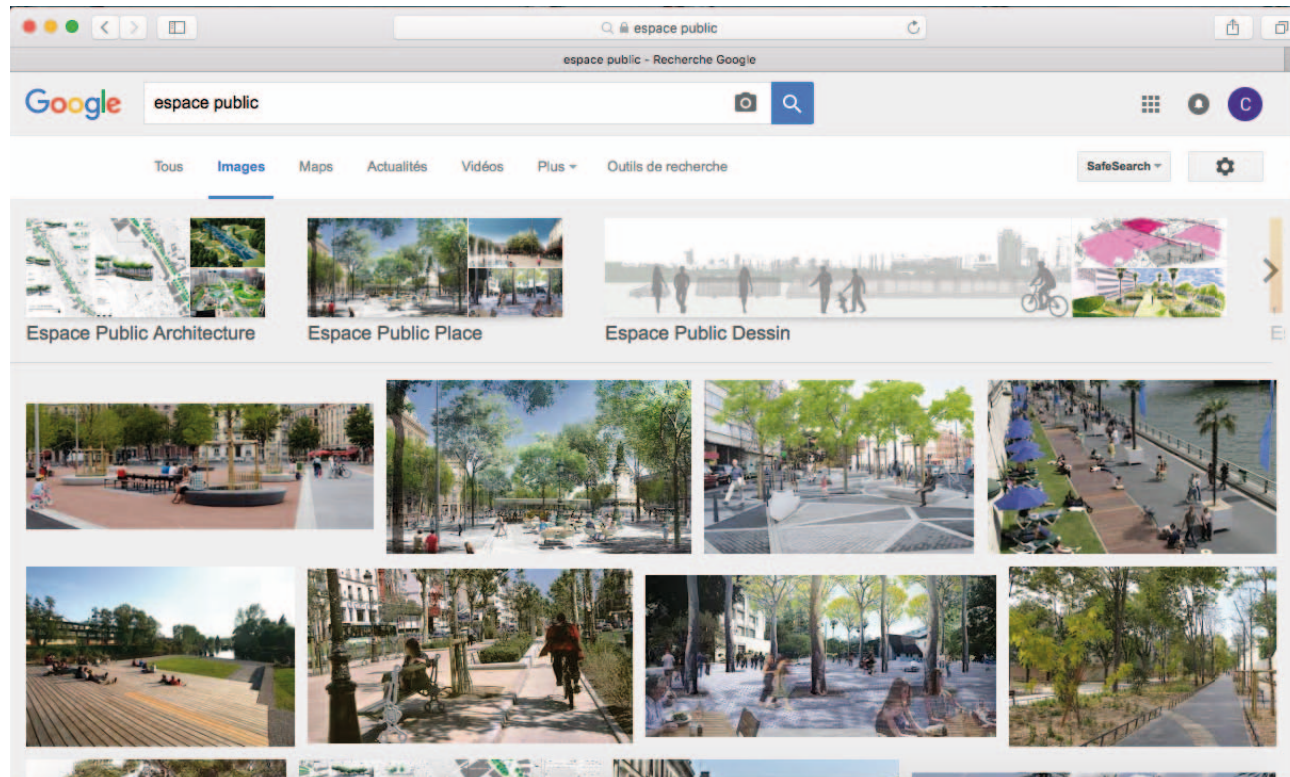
espace public

espace public - Recherche Google

Google

espace public

C

Tous Images Maps Actualités Vidéos Plus Outils de recherche

SafeSearch

Espace Public Architecture

Espace Public Place

Espace Public Dessin

E